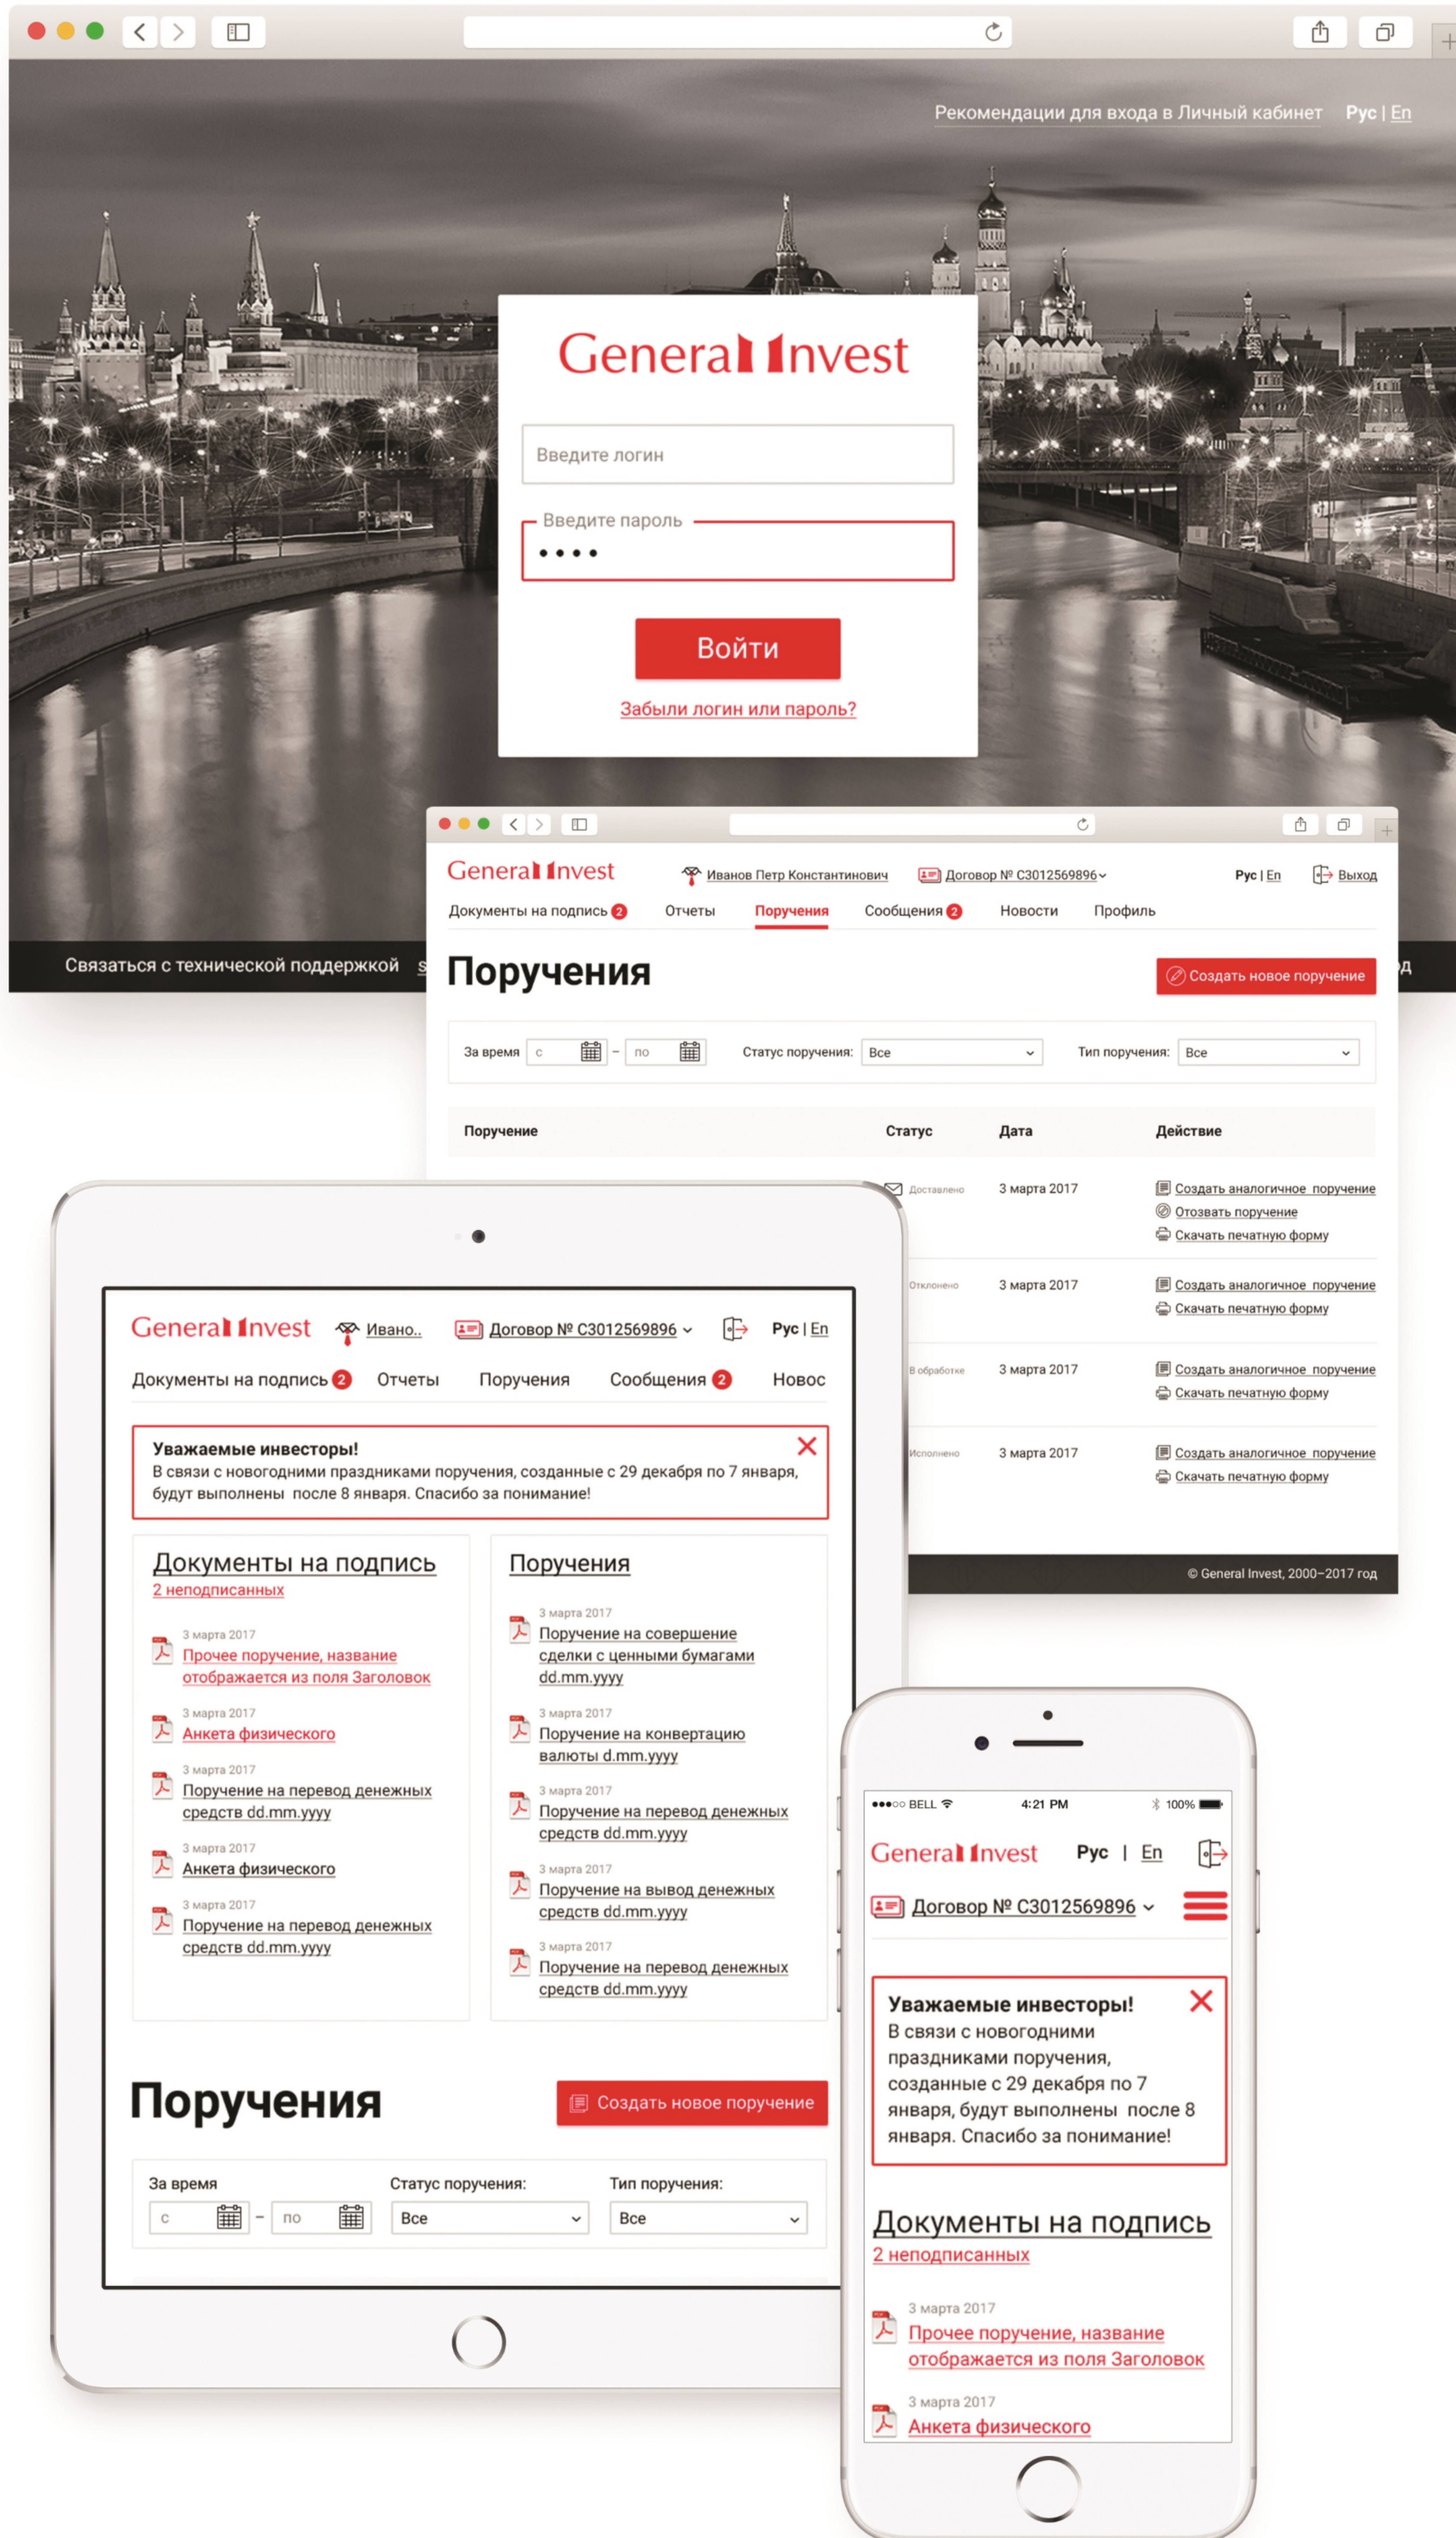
Рекомендации для входа в Личный кабинет Рус | En

General Invest

Введите логин

Введите пароль

••••

Войти

Забыли логин или пароль?

Связаться с технической поддержкой

General Invest Иванов Петр Константинович Договор № С3012569896 Рус | En Выход

Документы на подпись 2 Отчеты Поручения Сообщения 2 Новости Профиль

Поручения

Создать новое поручение

За время с – по Статус поручения: Все Тип поручения: Все

| Поручение | Статус | Дата | Действие |
|---|---|---|---|
| | Доставлено | 3 марта 2017 | Создать аналогичное поручение Отозвать поручение Скачать печатную форму |
| | Отклонено | 3 марта 2017 | Создать аналогичное поручение Скачать печатную форму |
| | В обработке | 3 марта 2017 | Создать аналогичное поручение Скачать печатную форму |
| | Исполнено | 3 марта 2017 | Создать аналогичное поручение Скачать печатную форму |

© General Invest, 2000–2017 год

General Invest Ивано.. Договор № С3012569896 Рус | En

Документы на подпись 2 Отчеты Поручения Сообщения 2 Новос

Уважаемые инвесторы!
В связи с новогодними праздниками поручения, созданные с 29 декабря по 7 января, будут выполнены после 8 января. Спасибо за понимание!

Документы на подпись
2 неподписанных

3 марта 2017
Прочее поручение, название отображается из поля Заголовок

3 марта 2017
Анкета физического

3 марта 2017
Поручение на перевод денежных средств dd.mm.yyyy

3 марта 2017
Анкета физического

3 марта 2017
Поручение на перевод денежных средств dd.mm.yyyy

Поручения

3 марта 2017
Поручение на совершение сделки с ценными бумагами dd.mm.yyyy

3 марта 2017
Поручение на конвертацию валюты d.mm.yyyy

3 марта 2017
Поручение на перевод денежных средств dd.mm.yyyy

3 марта 2017
Поручение на вывод денежных средств dd.mm.yyyy

3 марта 2017
Поручение на перевод денежных средств dd.mm.yyyy

Поручения

Создать новое поручение

За время с – по Статус поручения: Все Тип поручения: Все

•••○○ BELL 4:21 PM 100%

General Invest Рус | En

Договор № С3012569896

Уважаемые инвесторы!
В связи с новогодними праздниками поручения, созданные с 29 декабря по 7 января, будут выполнены после 8 января. Спасибо за понимание!

Документы на подпись
2 неподписанных

3 марта 2017
Прочее поручение, название отображается из поля Заголовок

3 марта 2017
Анкета физического